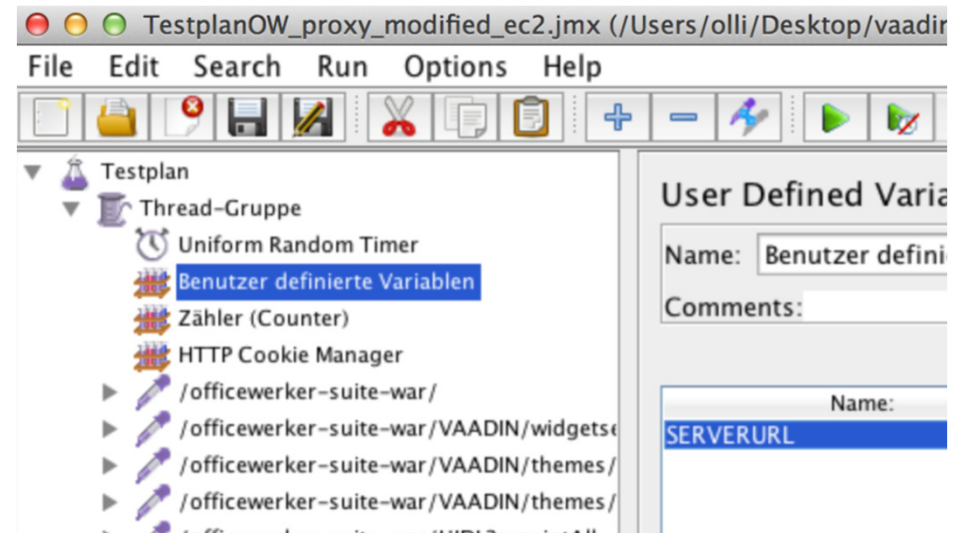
TestplanOW_proxy_modified_ec2.jmx (/Users/olli/Desktop/vaadi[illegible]

File Edit Search Run Options Help

Testplan
Thread-Gruppe
Uniform Random Timer
Benutzer definierte Variablen
Zähler (Counter)
HTTP Cookie Manager
/officewerker-suite-war/
/officewerker-suite-war/VAADIN/widgetse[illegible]
/officewerker-suite-war/VAADIN/themes/
/officewerker-suite-war/VAADIN/themes/
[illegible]

User Defined Varia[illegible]

Name: Benutzer defini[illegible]

Comments:

Name:
SERVERURL